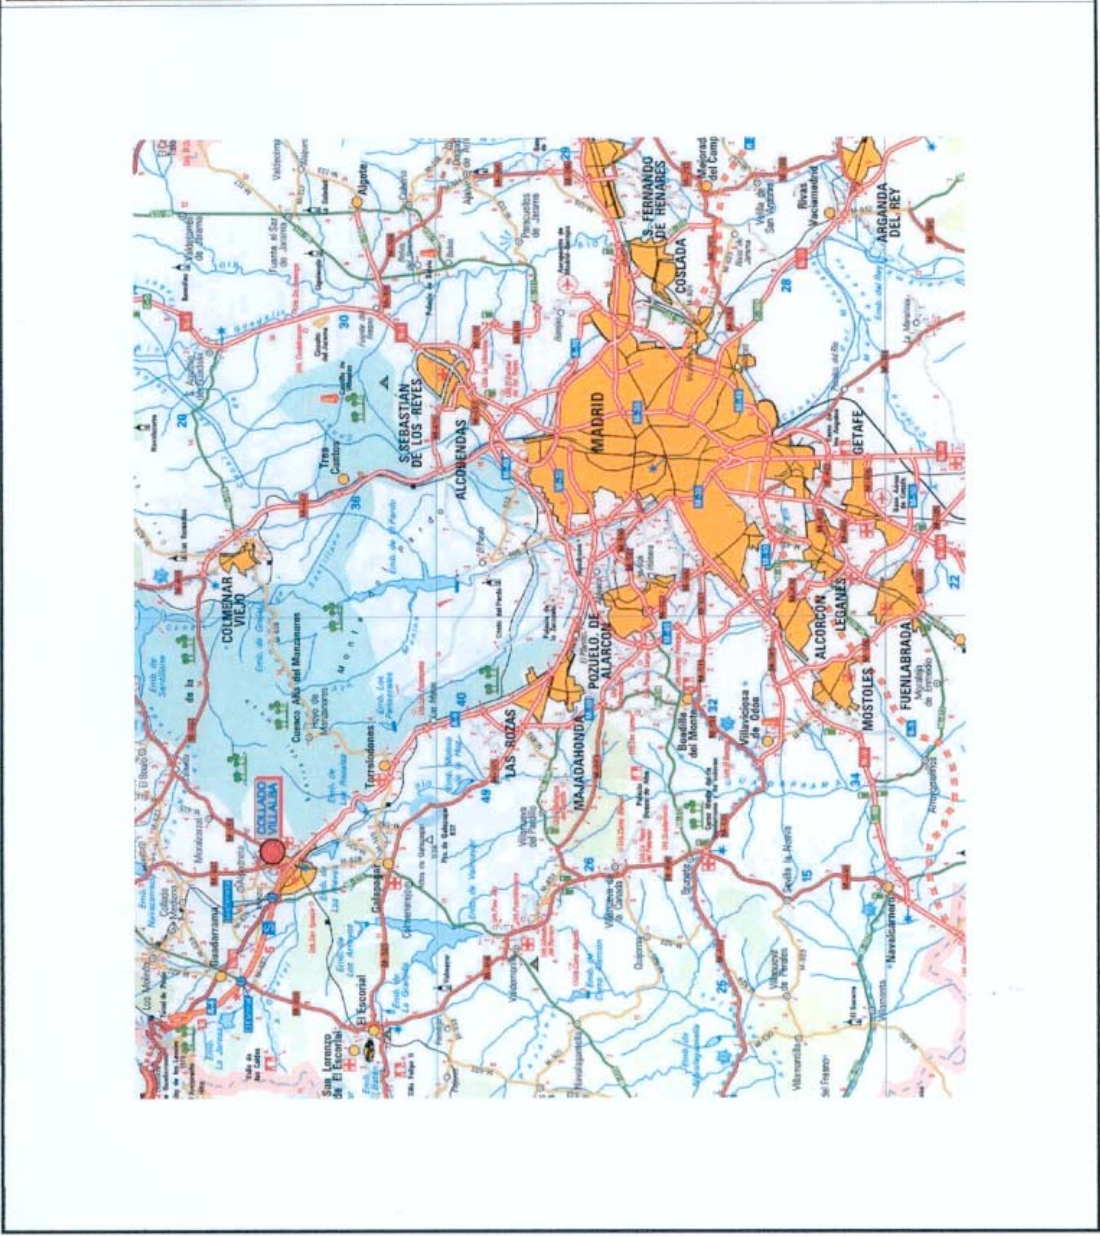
MADRID
S. SEBASTIAN DE LOS REYES
ALCOBENDAS
S. FERNANDO DE HENARES
COSLADA
ARGANDA DEL REY
GETAFE
LEGANES
ALCORCON
FUENLABRADA
MOSTOLES
POZUELO DE ALARCON
MAJADAHONDA
LAS ROZAS
COLMENAR VIEJO
COLLADO VILLALBA
Torrelodones
Tres Cantos
Algete
Rivas Vaciamadrid
Boadilla del Monte
Villaviciosa de Odón
Villanueva de la Cañada
Villanueva del Pardillo
Galapagar
Guadarrama
El Escorial
San Lorenzo de El Escorial
Navalcarnero
Brunete
Sevilla la Nueva
Villanueva de Perales
Villamanta
Moraleja de Enmedio
Cuenca Alta del Manzanares
Valdemorillo
Collado Mediano
Moralzarzal
Alpedrete
Cercedilla
Los Molinos
Mejorada del Campo
Velilla de San Antonio
Paracuellos de Jarama
Fuente el Saz de Jarama
Valdetorres de Jarama
Colmenarejo
Quijorna
Villamantilla
del Fresno
20
30
36
40
49
26
25
15
34
32
28
22
29